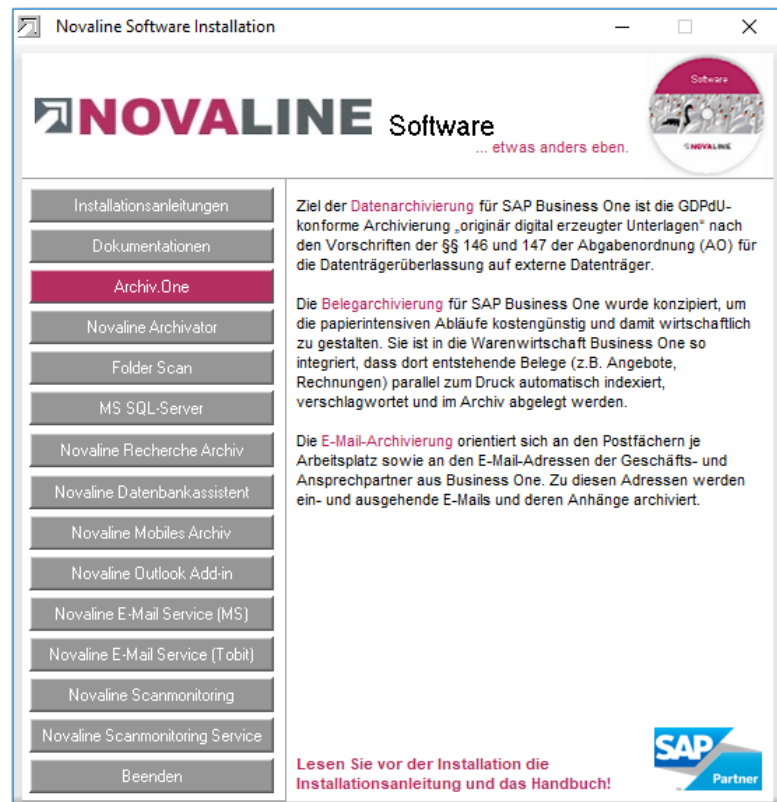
Novaline Software Installation

NOVALINE Software
... etwas anders eben.

Software
NOVALINE

Installationsanleitungen
Dokumentationen
Archiv.One
Novaline Archivator
Folder Scan
MS SQL-Server
Novaline Recherche Archiv
Novaline Datenbankassistent
Novaline Mobiles Archiv
Novaline Outlook Add-in
Novaline E-Mail Service (MS)
Novaline E-Mail Service (Tobit)
Novaline Scanmonitoring
Novaline Scanmonitoring Service
Beenden

Ziel der Datenarchivierung für SAP Business One ist die GDPdU-konforme Archivierung „originär digital erzeugter Unterlagen" nach den Vorschriften der §§ 146 und 147 der Abgabenordnung (AO) für die Datenträgerüberlassung auf externe Datenträger.

Die Belegarchivierung für SAP Business One wurde konzipiert, um die papierintensiven Abläufe kostengünstig und damit wirtschaftlich zu gestalten. Sie ist in die Warenwirtschaft Business One so integriert, dass dort entstehende Belege (z.B. Angebote, Rechnungen) parallel zum Druck automatisch indexiert, verschlagwortet und im Archiv abgelegt werden.

Die E-Mail-Archivierung orientiert sich an den Postfächern je Arbeitsplatz sowie an den E-Mail-Adressen der Geschäfts- und Ansprechpartner aus Business One. Zu diesen Adressen werden ein- und ausgehende E-Mails und deren Anhänge archiviert.

Lesen Sie vor der Installation die Installationsanleitung und das Handbuch!

SAP Partner